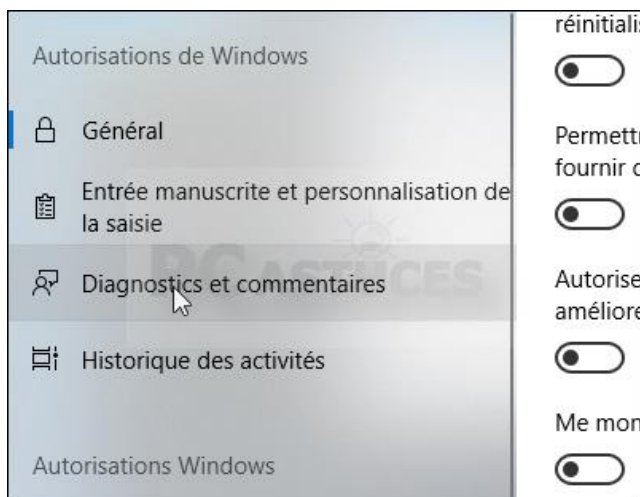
Autorisations de Windows

Général

Entrée manuscrite et personnalisation de la saisie

Diagnostics et commentaires

Historique des activités

Autorisations Windows

réinitialis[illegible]

Permettr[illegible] fournir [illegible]

Autorise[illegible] améliore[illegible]

Me mon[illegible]

PC ASTUCES